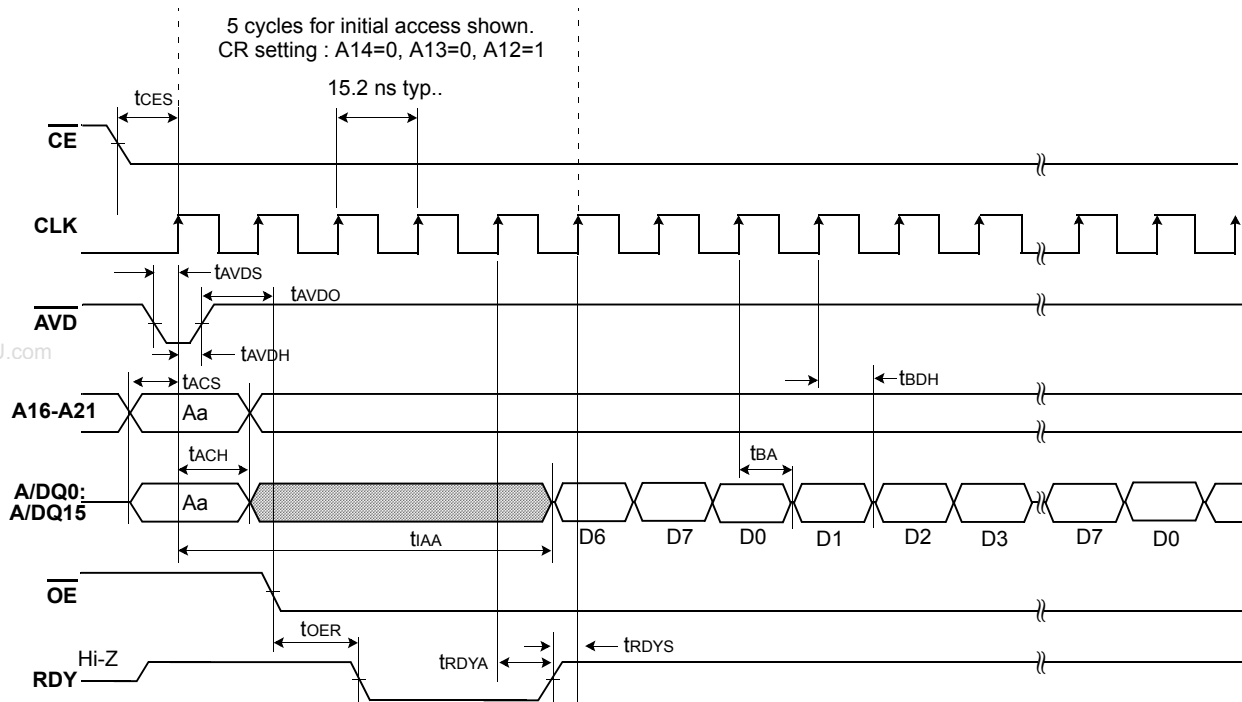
5 cycles for initial access shown.
CR setting : A14=0, A13=0, A12=1

15.2 ns typ..

$t_{CES}$

$\overline{CE}$

CLK

$t_{AVDS}$

$t_{AVDO}$

$\overline{AVD}$

$t_{AVDH}$

J.com

$t_{ACS}$

$t_{BDH}$

A16-A21

Aa

$t_{ACH}$

$t_{BA}$

A/DQ0:
A/DQ15

Aa

D6 D7 D0 D1 D2 D3 D7 D0

$t_{IAA}$

$\overline{OE}$

$t_{OER}$

$t_{RDYS}$

Hi-Z

$t_{RDYA}$

RDY